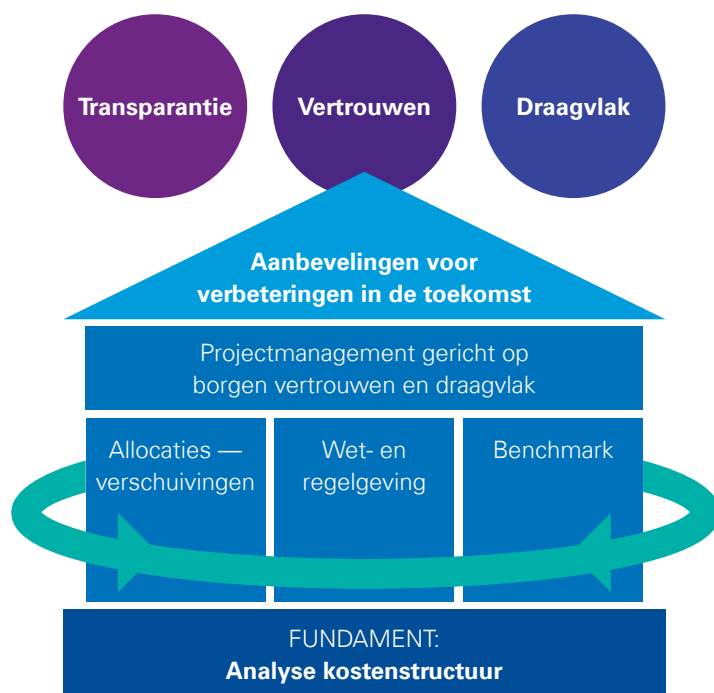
Transparantie

Vertrouwen

Draagvlak

Aanbevelingen voor verbeteringen in de toekomst

Projectmanagement gericht op borgen vertrouwen en draagvlak

Allocaties — verschuivingen

Wet- en regelgeving

Benchmark

FUNDAMENT:
Analyse kostenstructuur